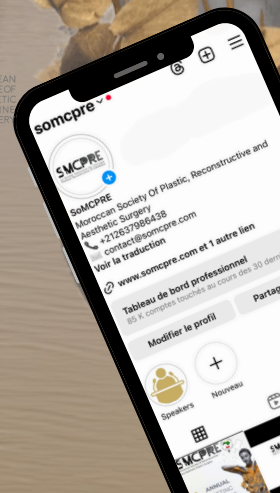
somcpre

SoMCPRE

SoMCPRE
Moroccan Society Of Plastic, Reconstructive and Aesthetic Surgery
+21263798643
contact@somcpre.com
Voir la traduction

www.somcpre.com et 1 autre lien

Tableau de bord professionnel
85 K comptes touchés au cours des 30 dern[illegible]

Modifier le profil
Partag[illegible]

Speakers
Nouveau

SoMCPRE